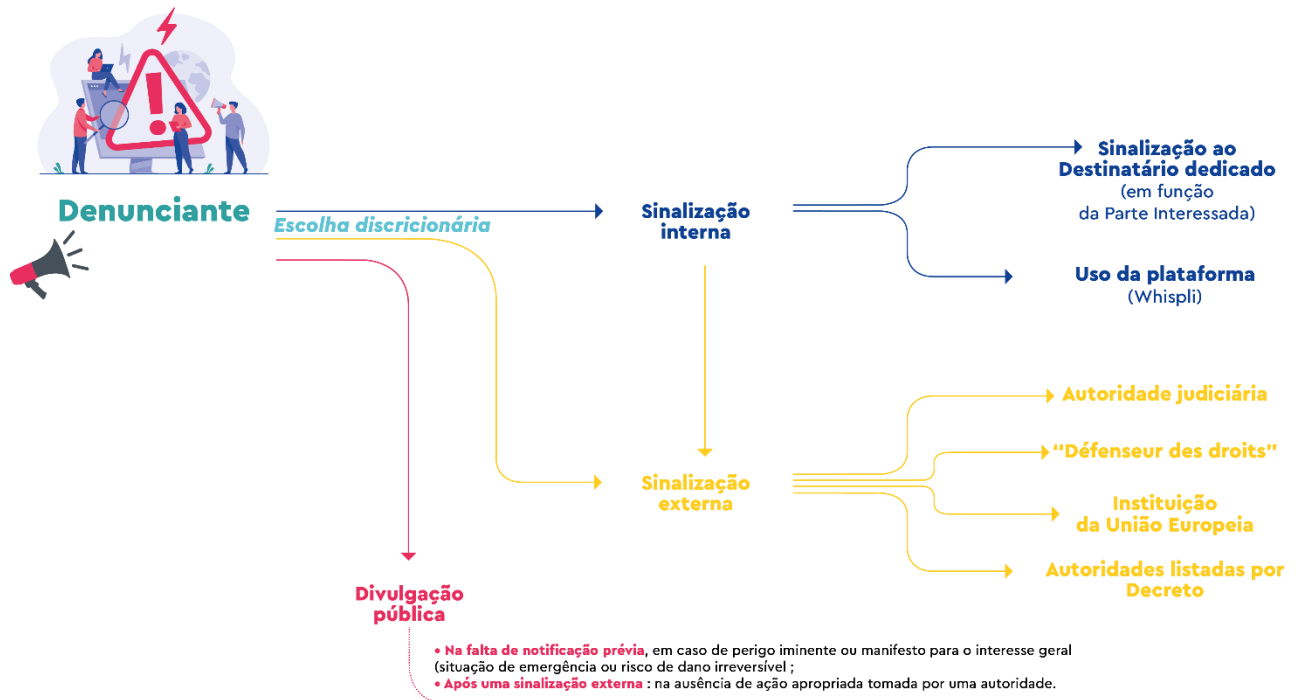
Denunciante

Escolha discricionária

Sinalização interna

Sinalização ao Destinatário dedicado (em função da Parte Interessada)

Uso da plataforma (Whispli)

Sinalização externa

Autoridade judiciária

"Défenseur des droits"

Instituição da União Europeia

Autoridades listadas por Decreto

Divulgação pública

• Na falta de notificação prévia, em caso de perigo iminente ou manifesto para o interesse geral (situação de emergência ou risco de dano irreversível ;
• Após uma sinalização externa : na ausência de ação apropriada tomada por uma autoridade.